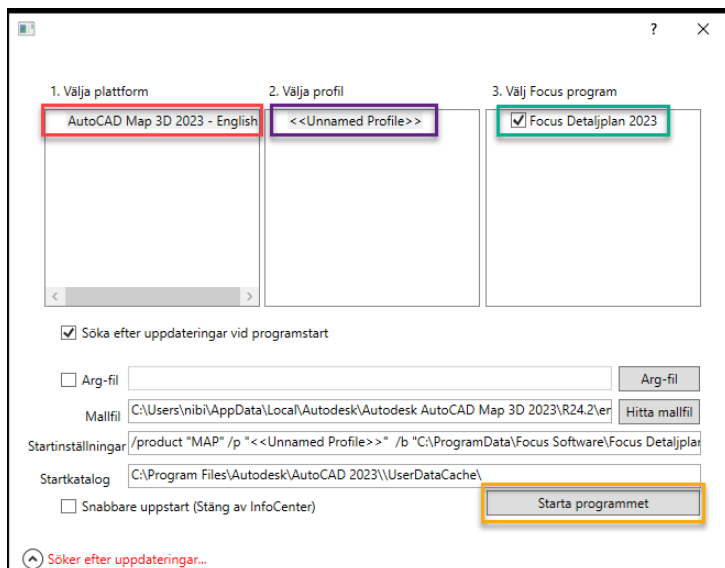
? ×

1. Välja plattform
AutoCAD Map 3D 2023 - English

2. Välja profil
<<Unnamed Profile>>

3. Välj Focus program
Focus Detaljplan 2023

Söka efter uppdateringar vid programstart

Arg-fil
Arg-fil

Mallfil C:\Users\nibi\AppData\Local\Autodesk\Autodesk AutoCAD Map 3D 2023\R24.2\er
Hitta mallfil

Startinställningar /product "MAP" /p "<<Unnamed Profile>>" /b "C:\ProgramData\Focus Software\Focus Detaljplan

Startkatalog C:\Program Files\Autodesk\AutoCAD 2023\\UserDataCache\

Snabbare uppstart (Stäng av InfoCenter)

Starta programmet

Söker efter uppdateringar...